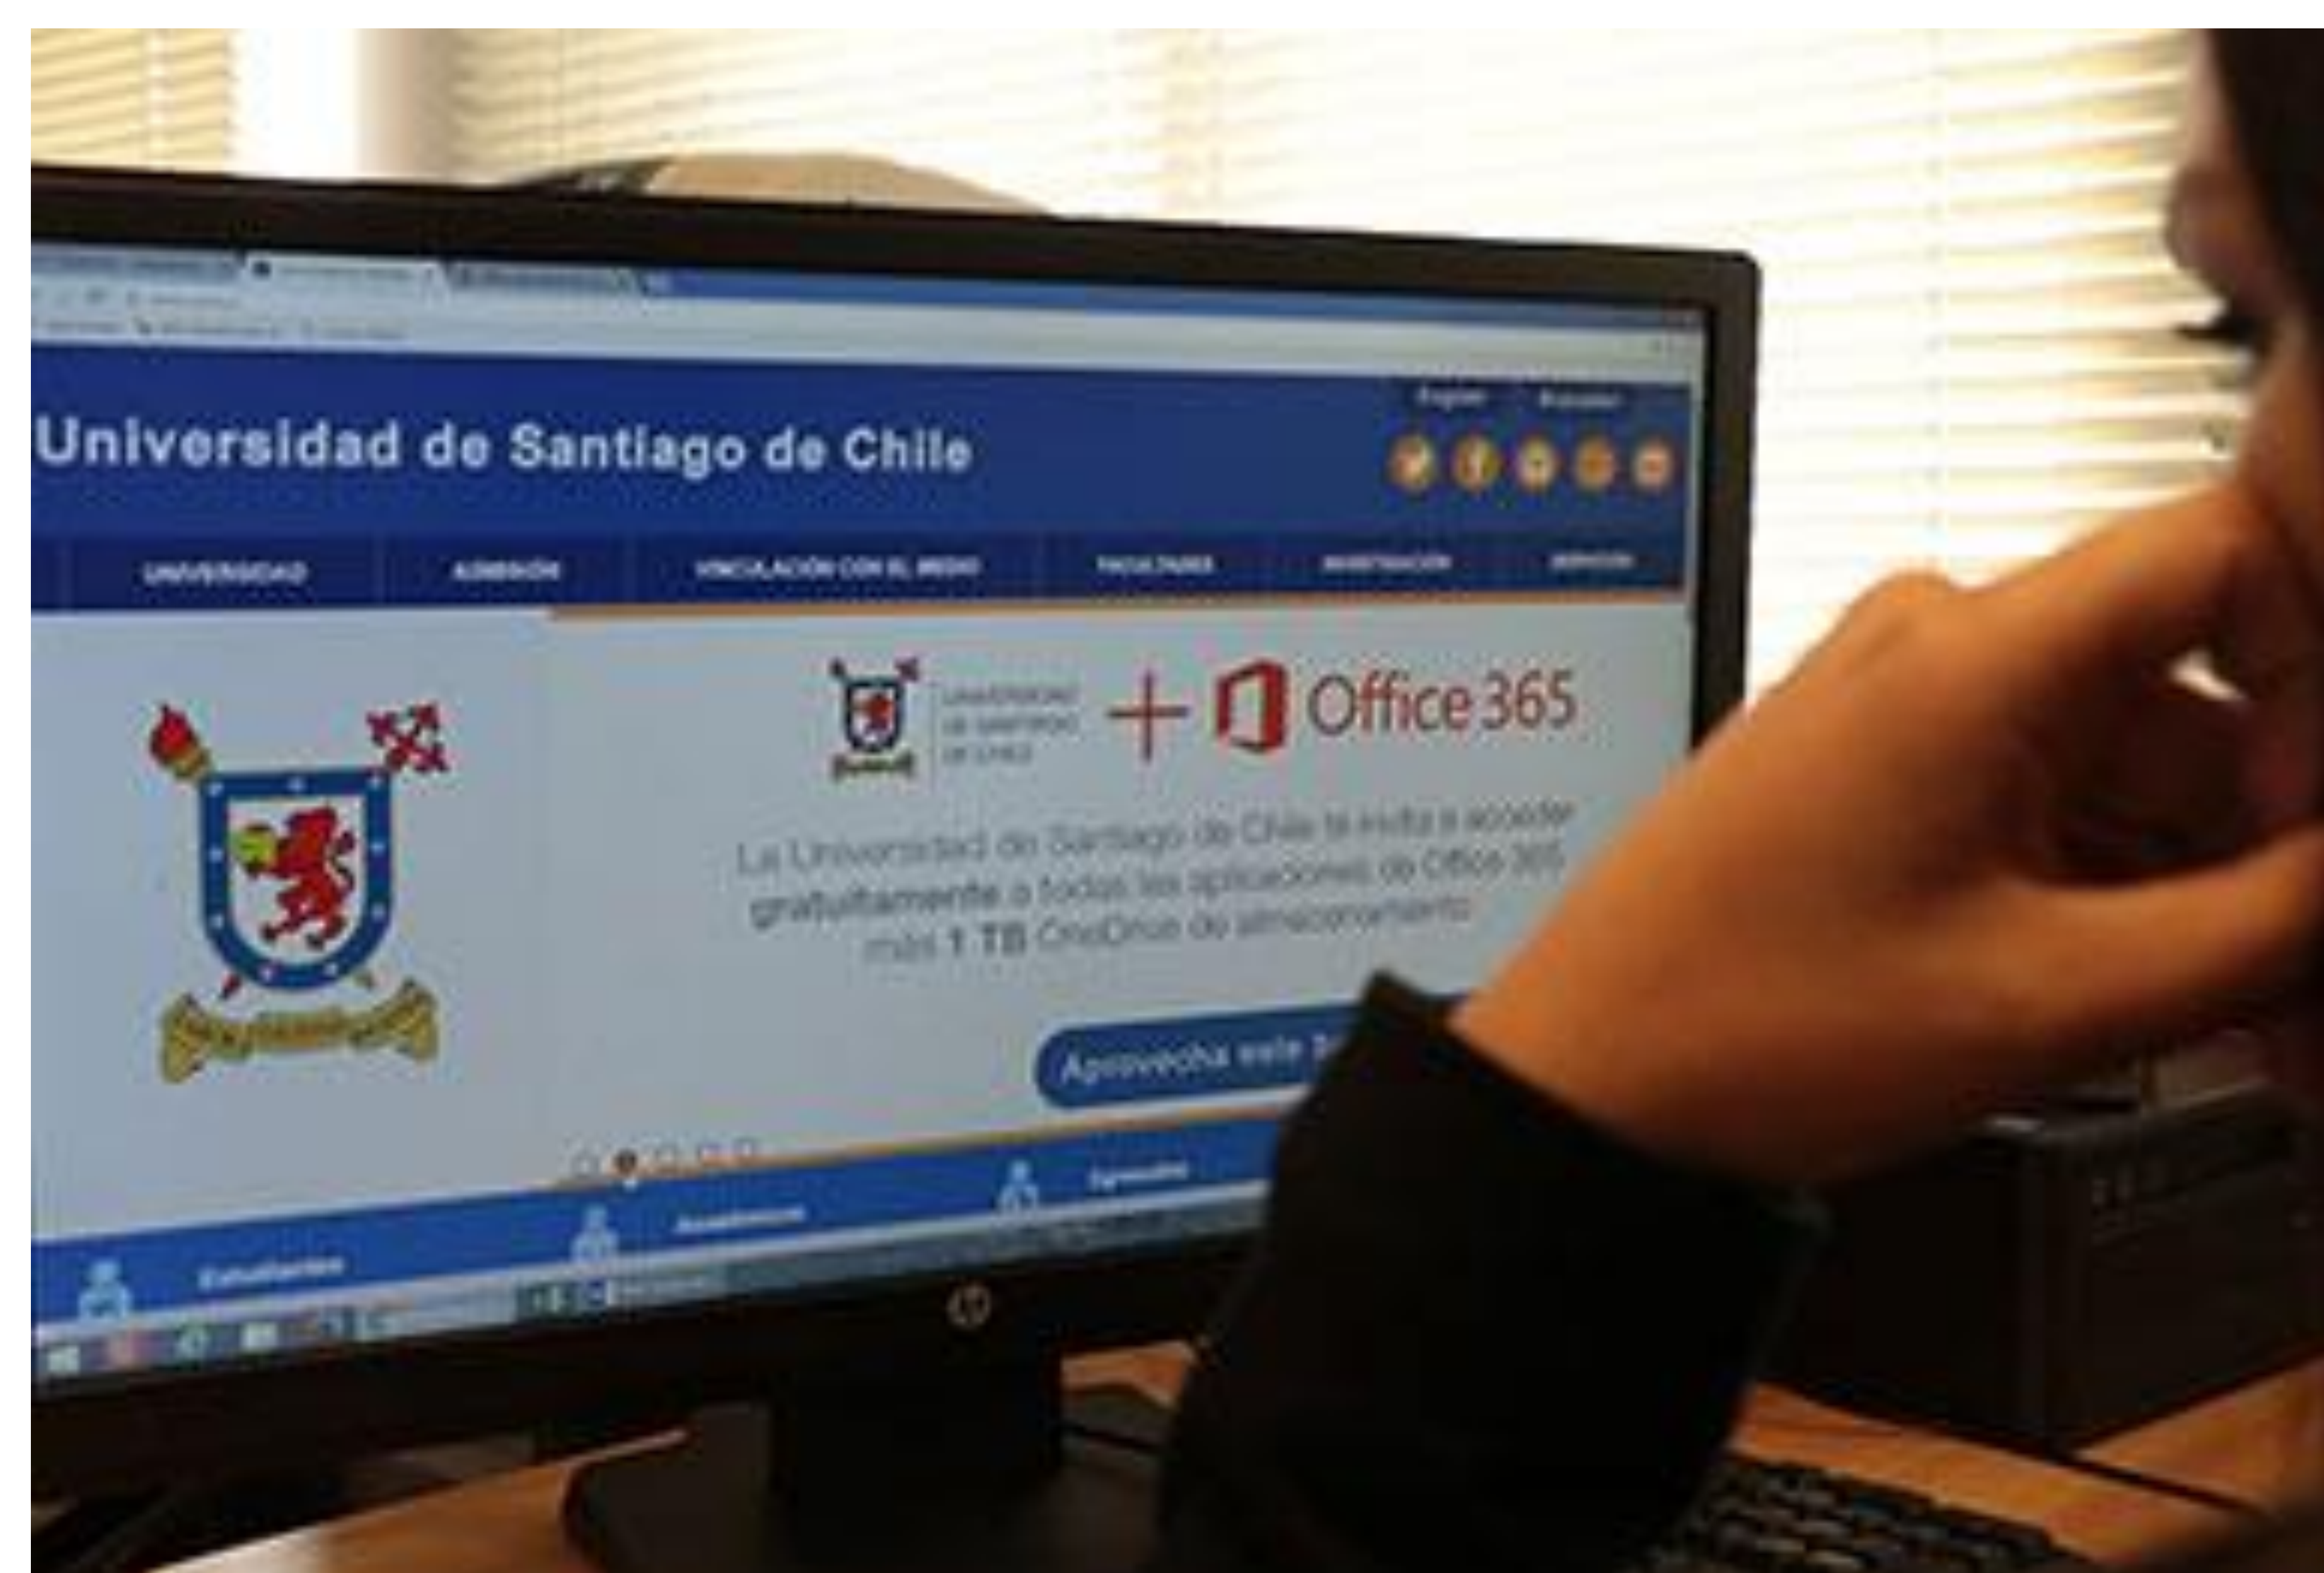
Universidad de Santiago de Chile

English Buscador

UNIVERSIDAD ADMISIÓN VINCULACIÓN CON EL MEDIO FACULTADES INVESTIGACIÓN SERVICIOS

UNIVERSIDAD DE SANTIAGO DE CHILE + Office 365

La Universidad de Santiago de Chile te invita a acceder gratuitamente a todas las aplicaciones de Office 365 más 1 TB OneDrive de almacenamiento

Aprovecha este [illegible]

Estudiantes Académicos Egresados